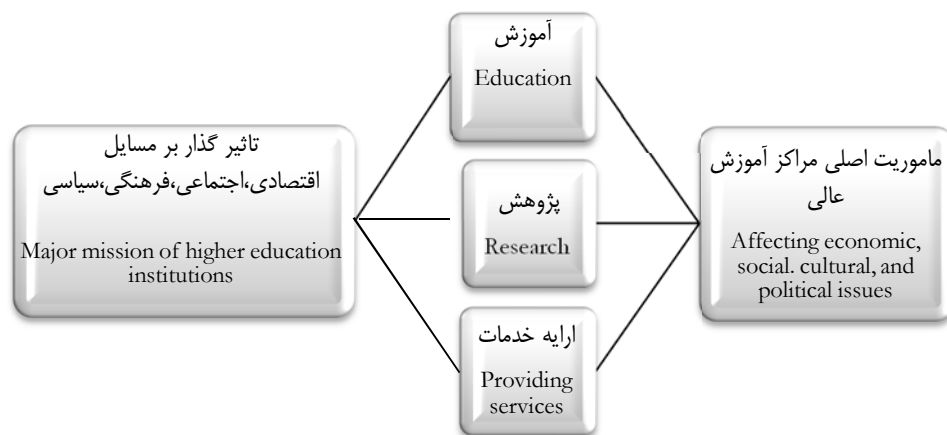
تاثیر گذار بر مسایل اقتصادی،اجتماعی،فرهنگی،سیاسی

Major mission of higher education institutions

آموزش

Education

پژوهش

Research

ارایه خدمات

Providing services

ماموریت اصلی مراکز آموزش عالی

Affecting economic, social. cultural, and political issues